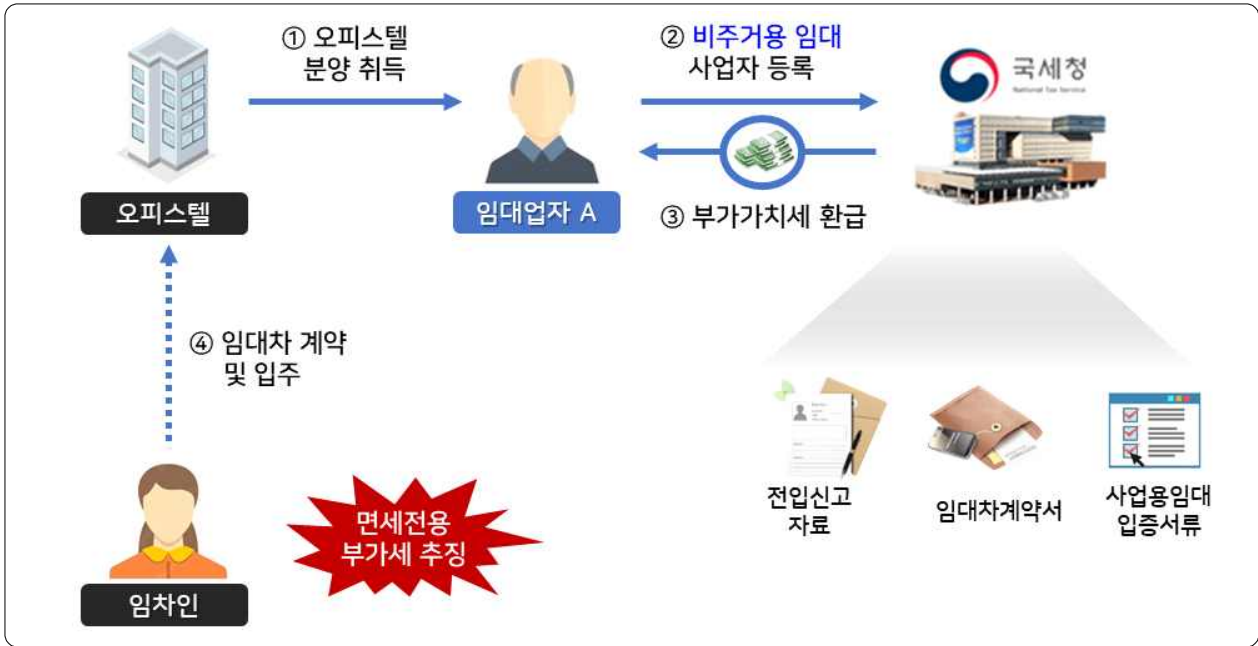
① 오피스텔 분양 취득

② 비주거용 임대 사업자 등록

국세청
National Tax Service

오피스텔

임대업자 A

③ 부가가치세 환급

④ 임대차 계약 및 입주

전입신고 자료

임대차계약서

사업용임대 입증서류

면세전용 부가세 추징

임차인